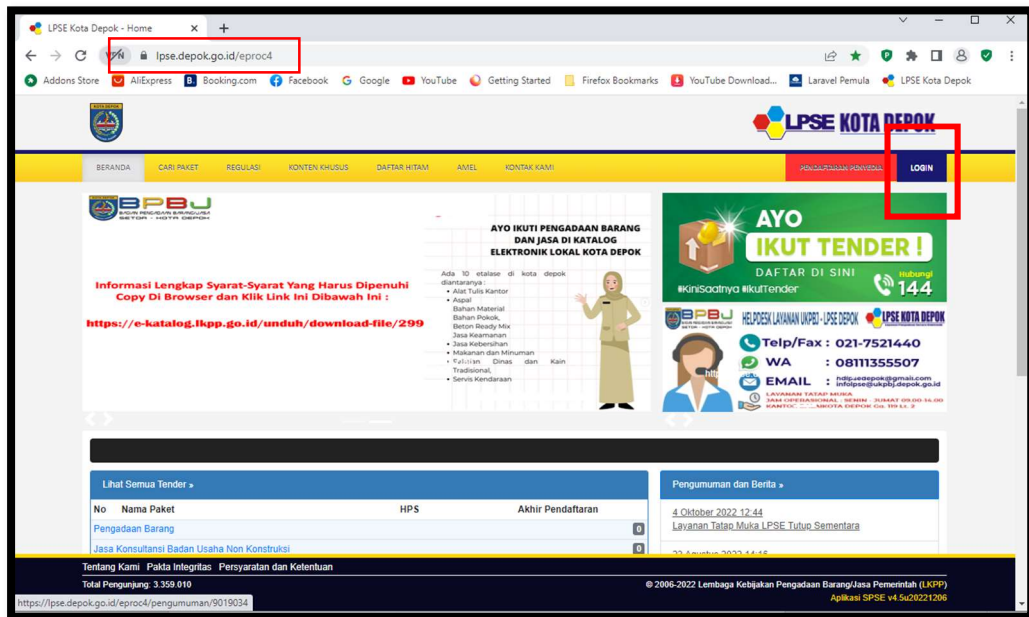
LPSE Kota Depok - Home ×

VPN lpse.depok.go.id/eproc4

Addons Store AliExpress Booking.com Facebook Google YouTube Getting Started Firefox Bookmarks YouTube Download... Laravel Pemula LPSE Kota Depok

LPSE KOTA DEPOK

BERANDA CARI PAKET REGULASI KONTEN KHUSUS DAFTAR HITAM AMEL KONTAK KAMI PENDAFTARAN PENYEDIA LOGIN

BPBJ BADAN PENGADAAN BARANG/JASA SETDA - KOTA DEPOK

Informasi Lengkap Syarat-Syarat Yang Harus Dipenuhi Copy Di Browser dan Klik Link Ini Dibawah Ini :

https://e-katalog.lkpp.go.id/unduh/download-file/299

AYO IKUTI PENGADAAN BARANG DAN JASA DI KATALOG ELEKTRONIK LOKAL KOTA DEPOK

Ada 10 etalase di kota depok diantaranya :
• Alat Tulis Kantor
• Aspal
Bahan Material
Bahan Pokok,
Beton Ready Mix
Jasa Keamanan
• Jasa Kebersihan
• Makanan dan Minuman
• Sabelan Dinas dan Kain Tradisional,
• Servis Kendaraan

AYO IKUT TENDER !
DAFTAR DI SINI
Hubungi 144
#KiniSaatnya #IkutTender

BPBJ HELPDESK LAYANAN UKPBJ - LPSE DEPOK LPSE KOTA DEPOK
Telp/Fax : 021-7521440
WA : 08111355507
EMAIL : hdlpsedepok@gmail.com infolpse@ukpbj.depok.go.id
LAYANAN TATAP MUKA
JAM OPERASIONAL : SENIN - JUMAT 09.00-16.00
KANTOR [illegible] KOTA DEPOK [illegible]

Lihat Semua Tender »

| No | Nama Paket | HPS | Akhir Pendaftaran |
|---|---|---|---|
| | Pengadaan Barang | | 0 |
| | Jasa Konsultansi Badan Usaha Non Konstruksi | | 0 |

Pengumuman dan Berita »

4 Oktober 2022 12:44
Layanan Tatap Muka LPSE Tutup Sementara

22 Agustus 2022 14:15

Tentang Kami Pakta Integritas Persyaratan dan Ketentuan

Total Pengunjung: 3.359.010

© 2006-2022 Lembaga Kebijakan Pengadaan Barang/Jasa Pemerintah (LKPP)
Aplikasi SPSE v4.5u20221206

https://lpse.depok.go.id/eproc4/pengumuman/9019034